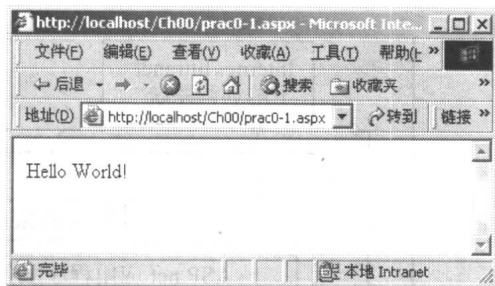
http://localhost/Ch00/prac0-1.aspx - Microsoft Inte...

文件(F) 编辑(E) 查看(V) 收藏(A) 工具(T) 帮助(H) »

后退 · → · 搜索 收藏夹 »

地址(D) http://localhost/Ch00/prac0-1.aspx 转到 链接 »

Hello World!

完毕 本地 Intranet